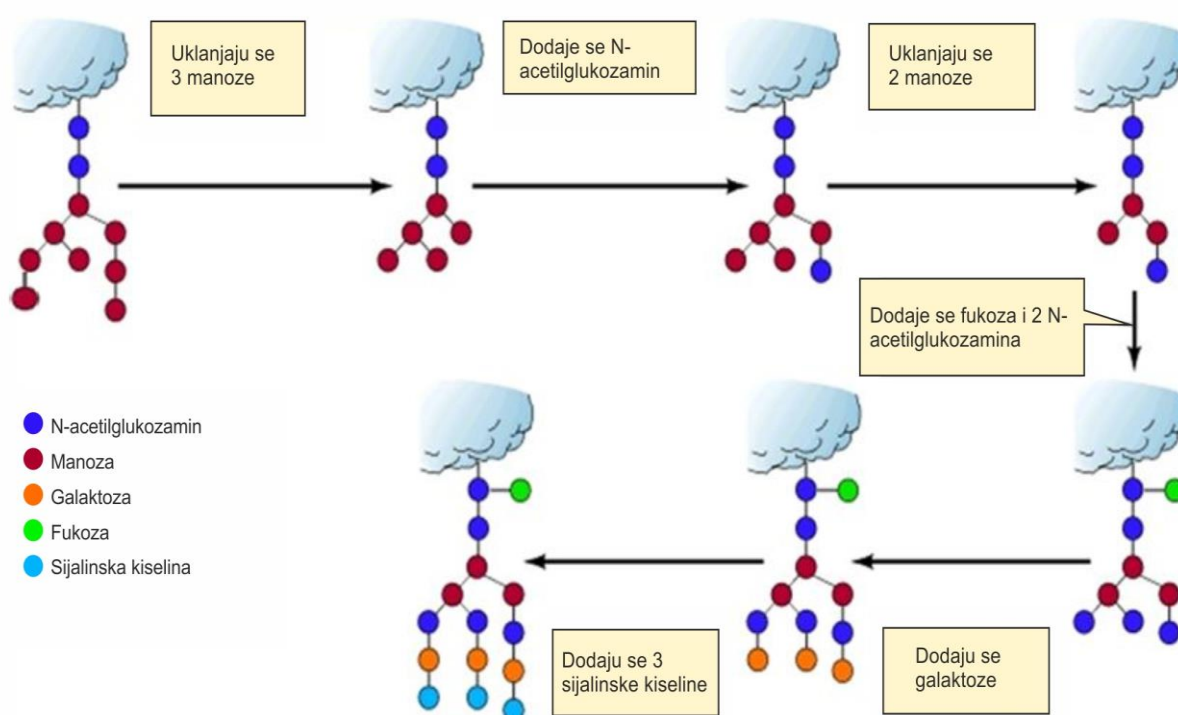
Uklanjaju se 3 manoze

Dodaje se N-acetilglukozamin

Uklanjaju se 2 manoze

Dodaje se fukoza i 2 N-acetilglukozamina

N-acetilglukozamin
Manoza
Galaktoza
Fukoza
Sijalinska kiselina

Dodaju se 3 sijalinske kiseline

Dodaju se galaktoze